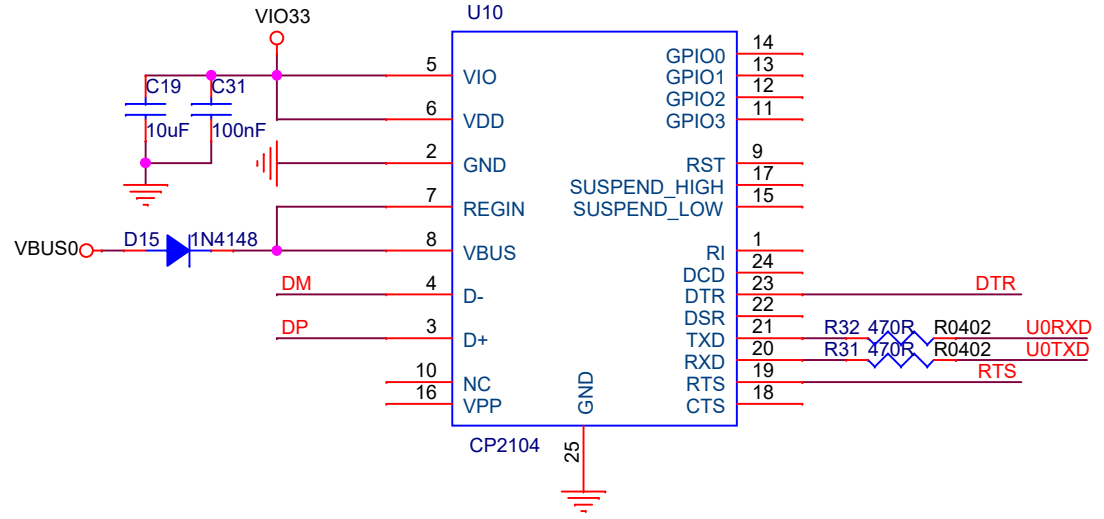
VIO33

U10

C19
C31
10uF
100nF

5 VIO
6 VDD
2 GND
7 REGIN
8 VBUS
4 D-
3 D+
10 NC
16 VPP

VBUS0
D15
1N4148

DM
DP

GND
25
CP2104

GPIO0 14
GPIO1 13
GPIO2 12
GPIO3 11
RST 9
SUSPEND_HIGH 17
SUSPEND_LOW 15
RI 1
DCD 24
DTR 23
DSR 22
TXD 21
RXD 20
RTS 19
CTS 18

DTR
R32 470R R0402 U0RXD
R31 470R R0402 U0TXD
RTS